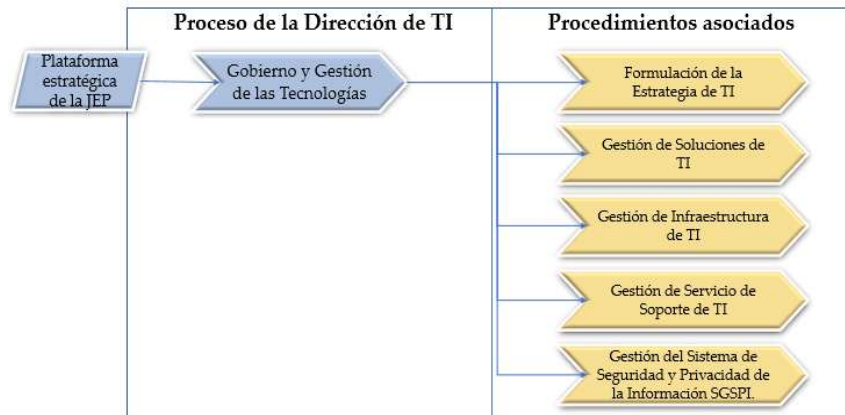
Proceso de la Dirección de TI

Procedimientos asociados

Plataforma estratégica de la JEP

Gobierno y Gestión de las Tecnologías

Formulación de la Estrategia de TI

Gestión de Soluciones de TI

Gestión de Infraestructura de TI

Gestión de Servicio de Soporte de TI

Gestión del Sistema de Seguridad y Privacidad de la Información SGSPI.